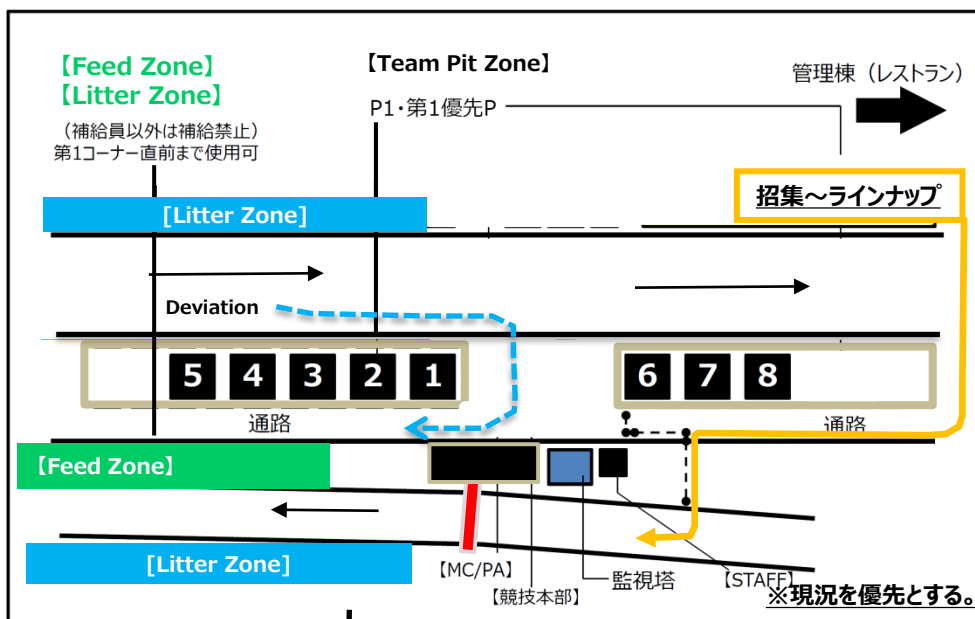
【Feed Zone】
【Litter Zone】
（補給員以外は補給禁止）
第1コーナー直前まで使用可

【Team Pit Zone】
P1･第1優先P

管理棟（レストラン）

招集～ラインナップ

[Litter Zone]

Deviation

5 4 3 2 1

6 7 8

通路

通路

【Feed Zone】

[Litter Zone]

【MC/PA】
【競技本部】
監視塔
【STAFF】

※現況を優先とする。